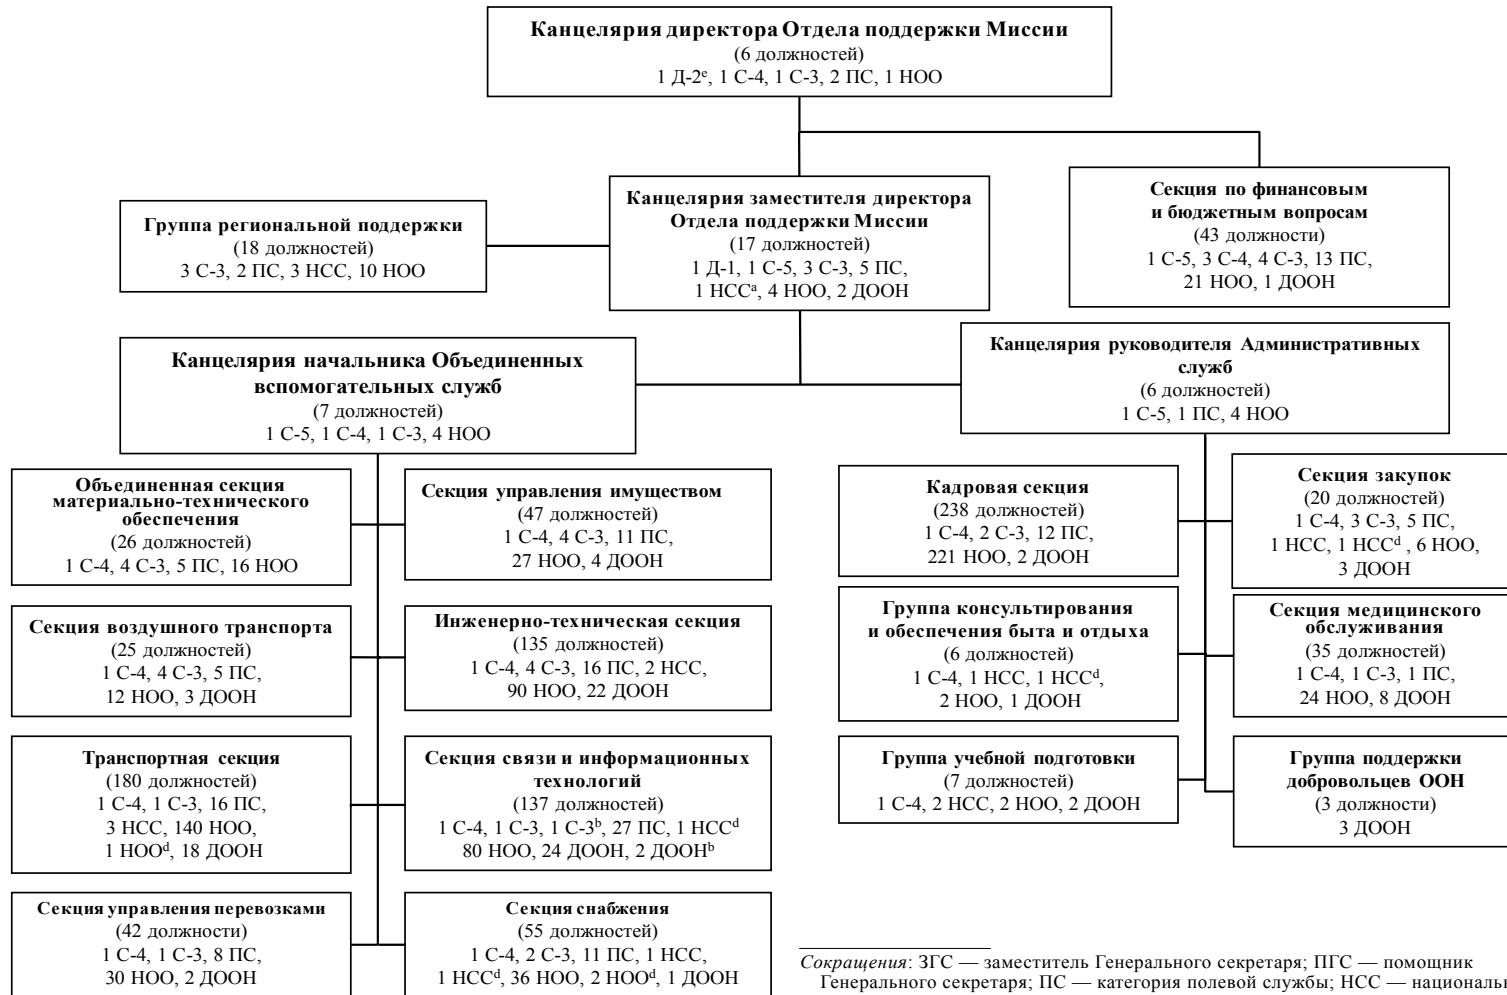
Канцелярия директора Отдела поддержки Миссии
(6 должностей)
1 Д-2$^{e}$, 1 С-4, 1 С-3, 2 ПС, 1 НОО

Группа региональной поддержки
(18 должностей)
3 С-3, 2 ПС, 3 НСС, 10 НОО

Канцелярия заместителя директора Отдела поддержки Миссии
(17 должностей)
1 Д-1, 1 С-5, 3 С-3, 5 ПС, 1 НСС$^{a}$, 4 НОО, 2 ДООН

Секция по финансовым и бюджетным вопросам
(43 должности)
1 С-5, 3 С-4, 4 С-3, 13 ПС, 21 НОО, 1 ДООН

Канцелярия начальника Объединенных вспомогательных служб
(7 должностей)
1 С-5, 1 С-4, 1 С-3, 4 НОО

Канцелярия руководителя Административных служб
(6 должностей)
1 С-5, 1 ПС, 4 НОО

Объединенная секция материально-технического обеспечения
(26 должностей)
1 С-4, 4 С-3, 5 ПС, 16 НОО

Секция управления имуществом
(47 должностей)
1 С-4, 4 С-3, 11 ПС, 27 НОО, 4 ДООН

Секция воздушного транспорта
(25 должностей)
1 С-4, 4 С-3, 5 ПС, 12 НОО, 3 ДООН

Инженерно-техническая секция
(135 должностей)
1 С-4, 4 С-3, 16 ПС, 2 НСС, 90 НОО, 22 ДООН

Транспортная секция
(180 должностей)
1 С-4, 1 С-3, 16 ПС, 3 НСС, 140 НОО, 1 НОО$^{d}$, 18 ДООН

Секция связи и информационных технологий
(137 должностей)
1 С-4, 1 С-3, 1 С-3$^{b}$, 27 ПС, 1 НСС$^{d}$ 80 НОО, 24 ДООН, 2 ДООН$^{b}$

Секция управления перевозками
(42 должности)
1 С-4, 1 С-3, 8 ПС, 30 НОО, 2 ДООН

Секция снабжения
(55 должностей)
1 С-4, 2 С-3, 11 ПС, 1 НСС, 1 НСС$^{d}$, 36 НОО, 2 НОО$^{d}$, 1 ДООН

Кадровая секция
(238 должностей)
1 С-4, 2 С-3, 12 ПС, 221 НОО, 2 ДООН

Секция закупок
(20 должностей)
1 С-4, 3 С-3, 5 ПС, 1 НСС, 1 НСС$^{d}$ , 6 НОО, 3 ДООН

Группа консультирования и обеспечения быта и отдыха
(6 должностей)
1 С-4, 1 НСС, 1 НСС$^{d}$, 2 НОО, 1 ДООН

Секция медицинского обслуживания
(35 должностей)
1 С-4, 1 С-3, 1 ПС, 24 НОО, 8 ДООН

Группа учебной подготовки
(7 должностей)
1 С-4, 2 НСС, 2 НОО, 2 ДООН

Группа поддержки добровольцев ООН
(3 должности)
3 ДООН

Сокращения: ЗГС — заместитель Генерального секретаря; ПГС — помощник Генерального секретаря; ПС — категория полевой службы; НСС — национальны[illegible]